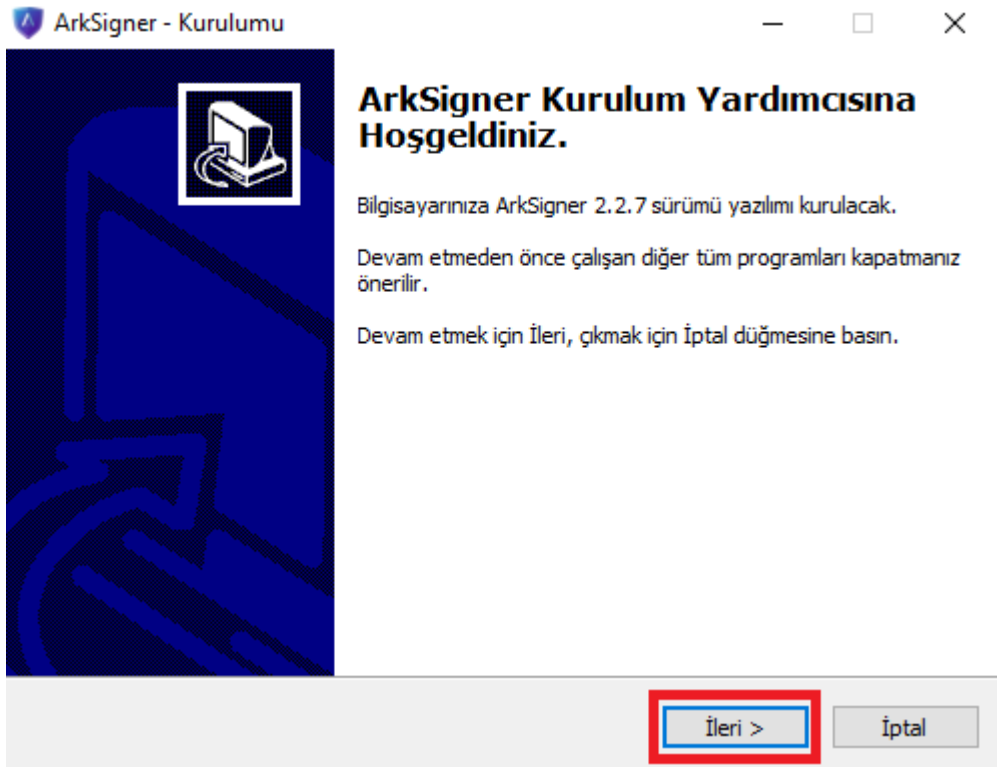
ArkSigner - Kurulumu

ArkSigner Kurulum Yardımcısına Hoşgeldiniz.

Bilgisayarınıza ArkSigner 2.2.7 sürümü yazılımı kurulacak.

Devam etmeden önce çalışan diğer tüm programları kapatmanız önerilir.

Devam etmek için İleri, çıkmak için İptal düğmesine basın.

İleri >

İptal